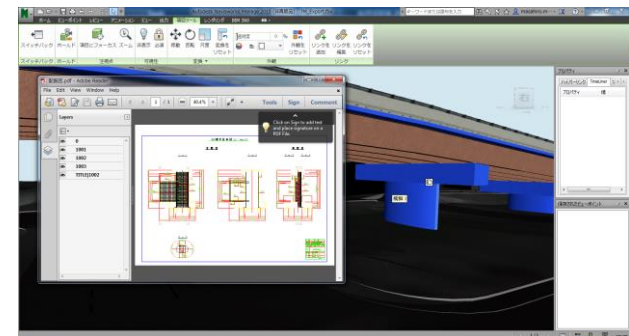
ホーム ビューポイント レビュー アニメーション ビュー 出力 項目ツール レンダリング BIM 360

スイッチバック ホールド 項目にフォーカス ズーム 非表示 必須 移動 回転 尺度 変換をリセット 外観をリセット リンクを追加 リンクを編集 リンクをリセット

スイッチバック ホールド 可視性 変換 外観 リンク

断面図.pdf - Adobe Reader

File Edit View Window Help

1 / 1 40.4% Tools Sign Comment

Layers

0
1001
1002
1003
1001&1002

Click on Sign to add text and place signature on a PDF File.

プロパティ

ハイパーリンク Timeliner

プロパティ 値

保存されたビューポイント

橋脚